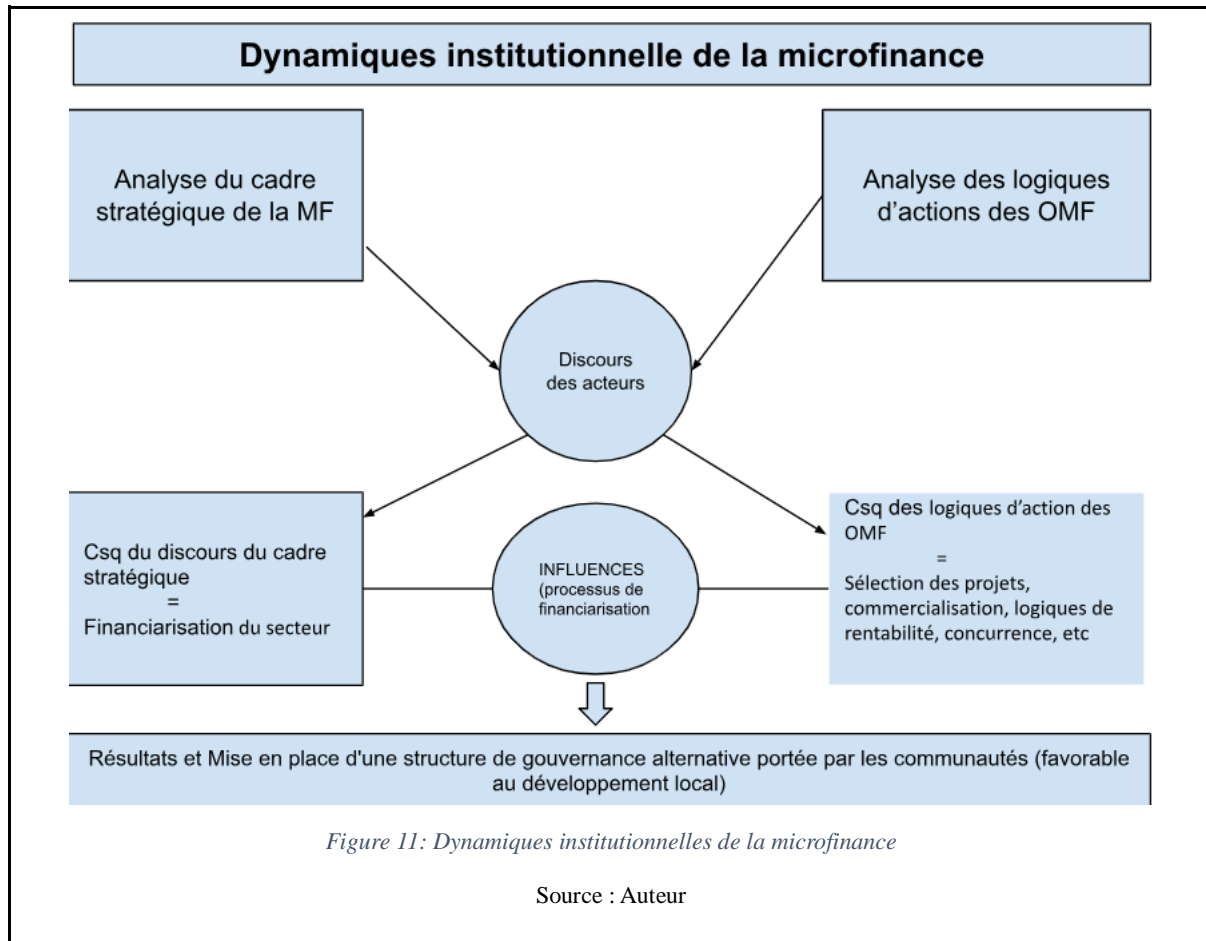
Dynamiques institutionnelle de la microfinance

Analyse du cadre stratégique de la MF

Analyse des logiques d'actions des OMF

Discours des acteurs

Csq du discours du cadre stratégique
=
Financiarisation du secteur

INFLUENCES (processus de financiarisation

Csq des logiques d'action des OMF
=
Sélection des projets, commercialisation, logiques de rentabilité, concurrence, etc

Résultats et Mise en place d'une structure de gouvernance alternative portée par les communautés (favorable au développement local)

Figure 11: Dynamiques institutionnelles de la microfinance

Source : Auteur